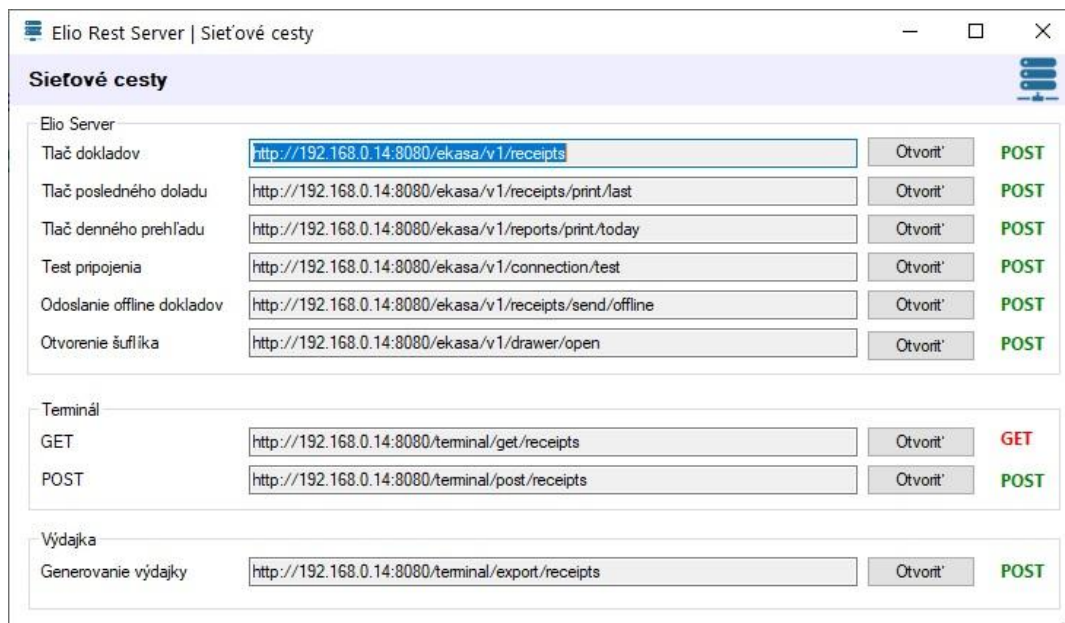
Elio Rest Server | Sieťové cesty

Sieťové cesty

Elio Server

Tlač dokladov | http://192.168.0.14:8080/ekasa/v1/receipts | Otvoriť | POST

Tlač posledného doladu | http://192.168.0.14:8080/ekasa/v1/receipts/print/last | Otvoriť | POST

Tlač denného prehľadu | http://192.168.0.14:8080/ekasa/v1/reports/print/today | Otvoriť | POST

Test pripojenia | http://192.168.0.14:8080/ekasa/v1/connection/test | Otvoriť | POST

Odoslanie offline dokladov | http://192.168.0.14:8080/ekasa/v1/receipts/send/offline | Otvoriť | POST

Otvorenie šuflíka | http://192.168.0.14:8080/ekasa/v1/drawer/open | Otvoriť | POST

Terminál

GET | http://192.168.0.14:8080/terminal/get/receipts | Otvoriť | GET

POST | http://192.168.0.14:8080/terminal/post/receipts | Otvoriť | POST

Výdajka

Generovanie výdajky | http://192.168.0.14:8080/terminal/export/receipts | Otvoriť | POST